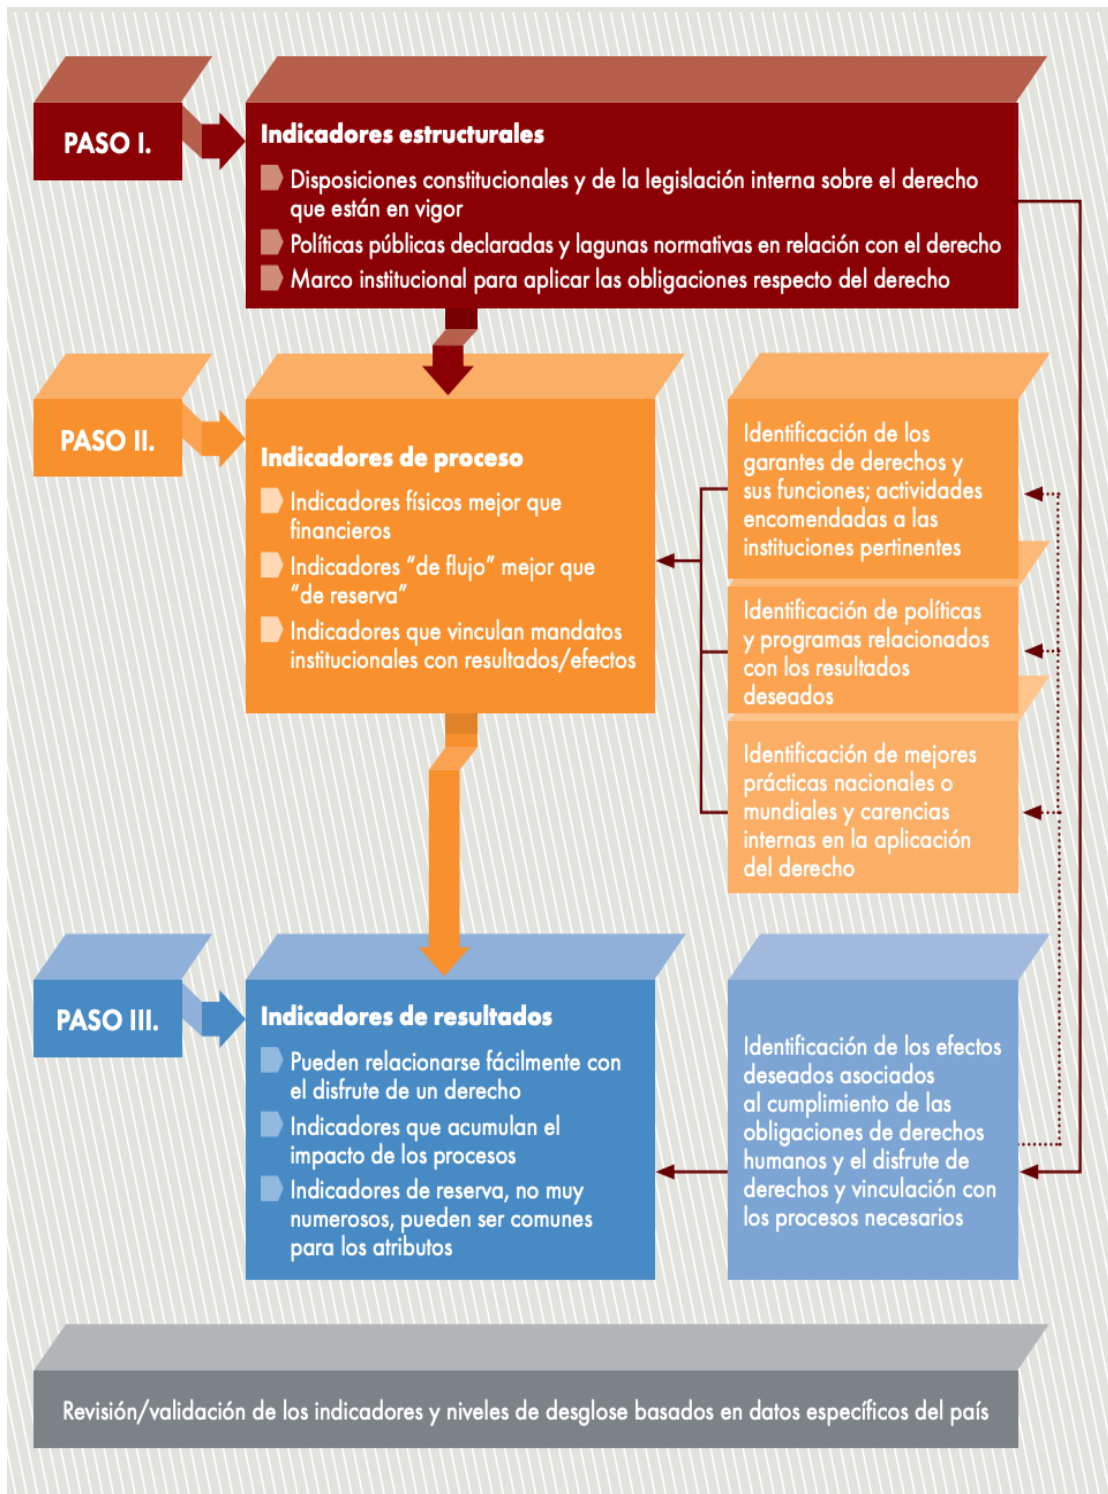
PASO I.

Indicadores estructurales

Disposiciones constitucionales y de la legislación interna sobre el derecho que están en vigor

Políticas públicas declaradas y lagunas normativas en relación con el derecho

Marco institucional para aplicar las obligaciones respecto del derecho

PASO II.

Indicadores de proceso

Indicadores físicos mejor que financieros

Indicadores "de flujo" mejor que "de reserva"

Indicadores que vinculan mandatos institucionales con resultados/efectos

Identificación de los garantes de derechos y sus funciones; actividades encomendadas a las instituciones pertinentes

Identificación de políticas y programas relacionados con los resultados deseados

Identificación de mejores prácticas nacionales o mundiales y carencias internas en la aplicación del derecho

PASO III.

Indicadores de resultados

Pueden relacionarse fácilmente con el disfrute de un derecho

Indicadores que acumulan el impacto de los procesos

Indicadores de reserva, no muy numerosos, pueden ser comunes para los atributos

Identificación de los efectos deseados asociados al cumplimiento de las obligaciones de derechos humanos y el disfrute de derechos y vinculación con los procesos necesarios

Revisión/validación de los indicadores y niveles de desglose basados en datos específicos del país